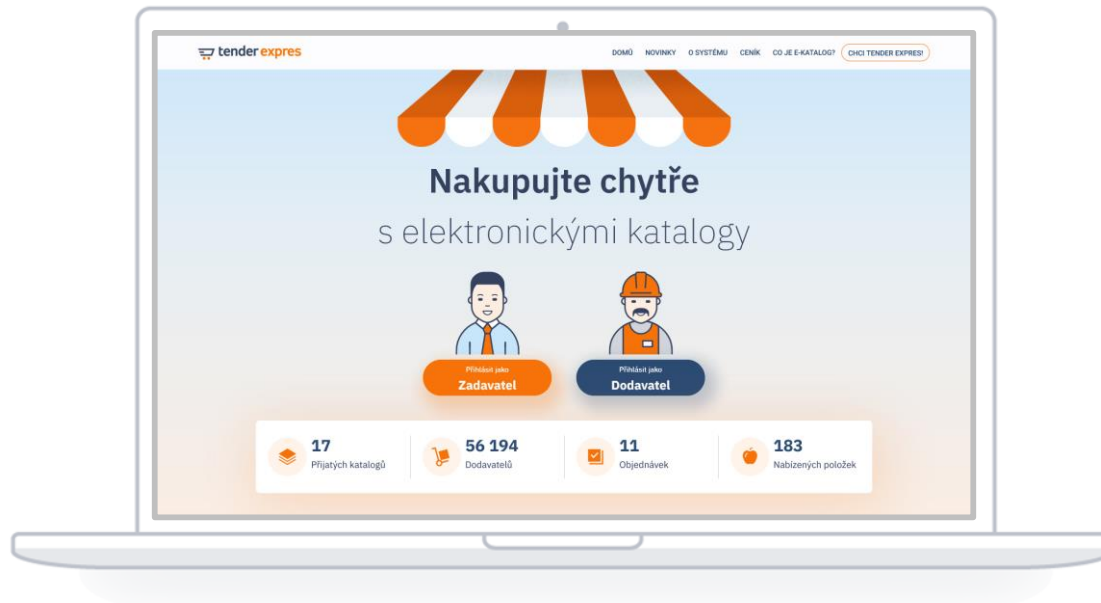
tender expres

DOMŮ NOVINKY O SYSTÉMU CENÍK CO JE E-KATALOG? CHCI TENDER EXPRES!

Nakupujte chytře

s elektronickými katalogy

Přihlásit jako
Zadavatel

Přihlásit jako
Dodavatel

17
Přijatých katalogů

56 194
Dodavatelů

11
Objednávek

183
Nabízených položek